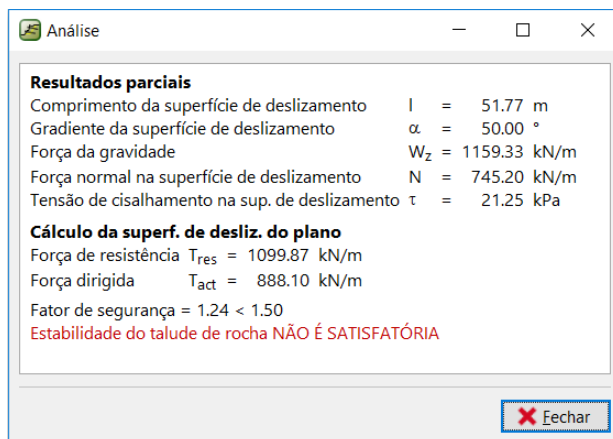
Análise

**Resultados parciais**

| | | | | |
|---|---|---|---|---|
| Comprimento da superfície de deslizamento | l | = | 51.77 | m |
| Gradiente da superfície de deslizamento | $\alpha$ | = | 50.00 | ° |
| Força da gravidade | $W_z$ | = | 1159.33 | kN/m |
| Força normal na superfície de deslizamento | N | = | 745.20 | kN/m |
| Tensão de cisalhamento na sup. de deslizamento | $\tau$ | = | 21.25 | kPa |

**Cálculo da superf. de desliz. do plano**

Força de resistência $T_{res}$ = 1099.87 kN/m
Força dirigida $T_{act}$ = 888.10 kN/m

Fator de segurança = 1.24 < 1.50
Estabilidade do talude de rocha NÃO É SATISFATÓRIA

Fechar